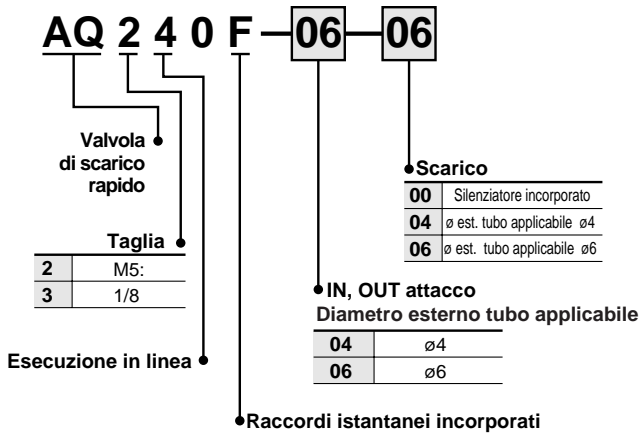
AQ 2 4 0 F — 06 — 06

Valvola di scarico rapido

Taglia

| 2 | M5: |
|---|---|
| 3 | 1/8 |

Esecuzione in linea

Raccordi istantanei incorporati

IN, OUT attacco
Diametro esterno tubo applicabile

| 04 | ø4 |
|---|---|
| 06 | ø6 |

Scarico

| 00 | Silenziatore incorporato |
|---|---|
| 04 | ø est. tubo applicabile ø4 |
| 06 | ø est. tubo applicabile ø6 |